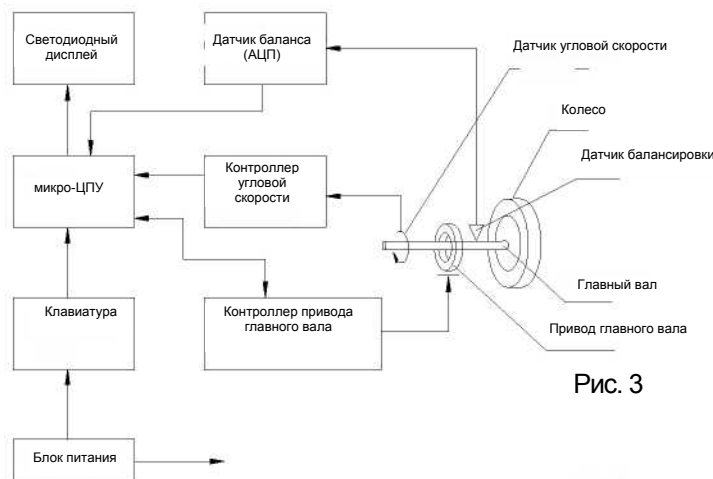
Светодиодный дисплей

Датчик баланса (АЦП)

Датчик угловой скорости

Колесо

Датчик балансировки

микро-ЦПУ

Контроллер угловой скорости

Главный вал

Клавиатура

Контроллер привода главного вала

Привод главного вала

Рис. 3

Блок питания